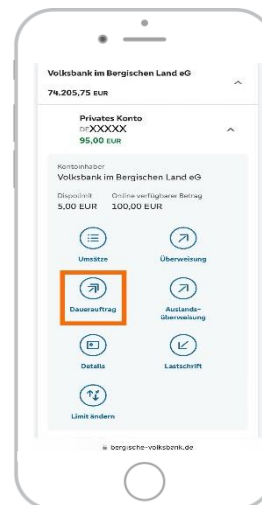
Volksbank im Bergischen Land eG

74.205,75 EUR

Privates Konto

DEXXXXX

95,00 EUR

Kontoinhaber

Volksbank im Bergischen Land eG

Dispolimit 5,00 EUR

Online verfügbarer Betrag 100,00 EUR

Umsätze

Überweisung

Dauerauftrag

Auslands-Überweisung

Details

Lastschrift

Limit ändern

bergische-volksbank.de